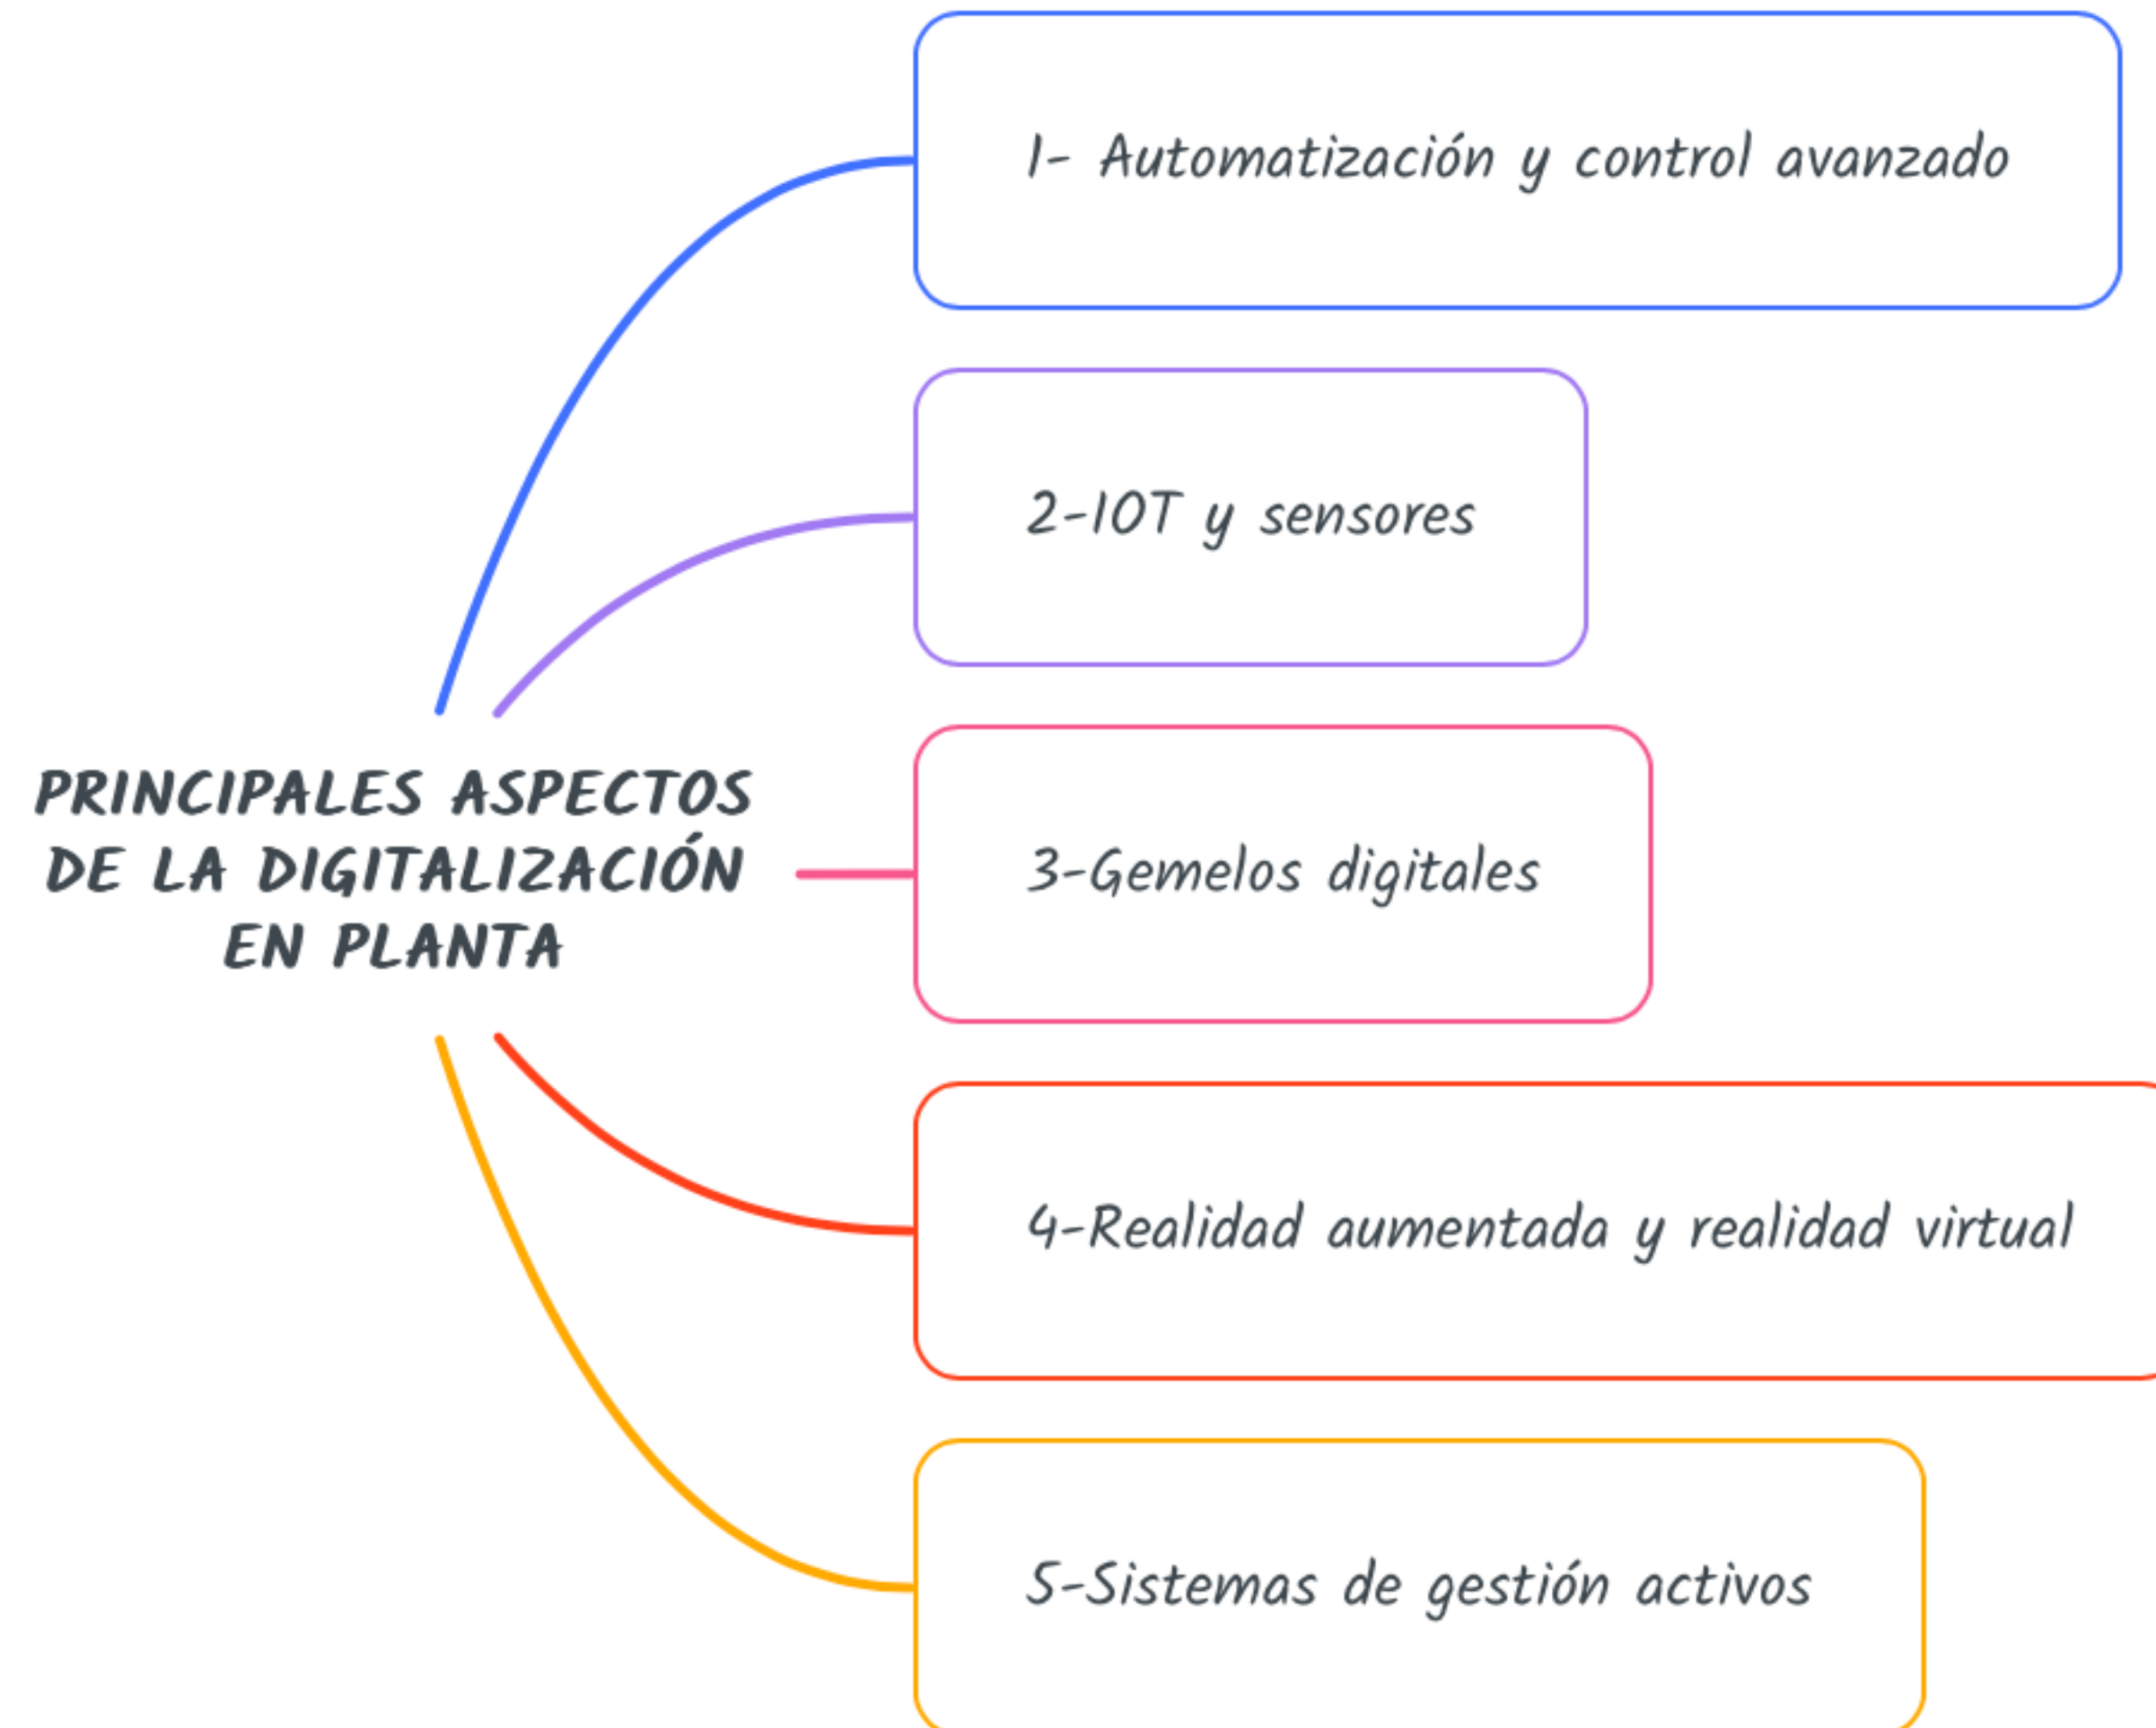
PRINCIPALES ASPECTOS DE LA DIGITALIZACIÓN EN PLANTA

1- Automatización y control avanzado

2-IOT y sensores

3-Gemelos digitales

4-Realidad aumentada y realidad virtual

5-Sistemas de gestión activos